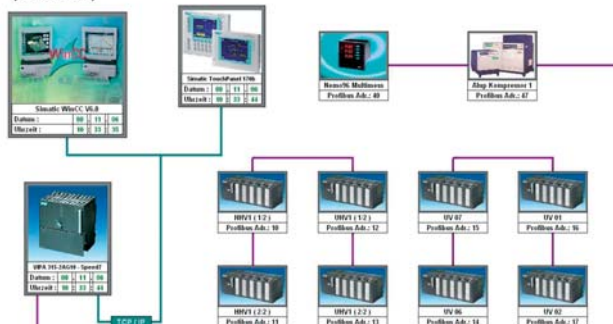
Simatic WinCC V6.0
Datum : 00 11 06
Uhrzeit : 00 33 35

Simatic TouchPanel 170i
Datum : 00 11 06
Uhrzeit : 00 33 44

Nemo96 Multimess
Profibus Adr.: 40

Alup Kompressor 1
Profibus Adr.: 47

VIPA 315-2AG10 - Speed7
Datum : 00 11 06
Uhrzeit : 00 33 44

TCP / IP

HNV1 (1/2)
Profibus Adr.: 10

UNV1 (1/2)
Profibus Adr.: 12

UV 07
Profibus Adr.: 15

UV 01
Profibus Adr.: 16

HNV1 (2/2)
Profibus Adr.: 11

UNV1 (2/2)
Profibus Adr.: 13

UV 06
Profibus Adr.: 14

UV 02
Profibus Adr.: 17